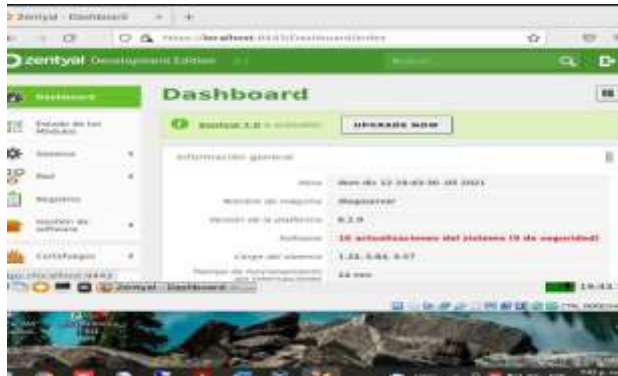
Zentyal - Dashboard

https://localhost:8443/Dashboard/Index

zentyal Development Edition

Dashboard

Dashboard

Estado de los Módulos

Sistema

Red

Registros

Gestión de software

Cortafuegos

Zentyal 7.0 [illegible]

UPGRADE NOW

Información general

| | |
|---|---|
| Hora | dom dic 12 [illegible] 2021 |
| Nombre de máquina | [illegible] |
| Versión de la plataforma | 6.2.9 |
| Software | 16 actualizaciones del sistema (9 de seguridad) |
| Carga del sistema | 1.21, 0.84, 0.57 |
| Tiempo de funcionamiento | 14 min |

https://localhost:8443/

Zentyal - Dashboard

19:43